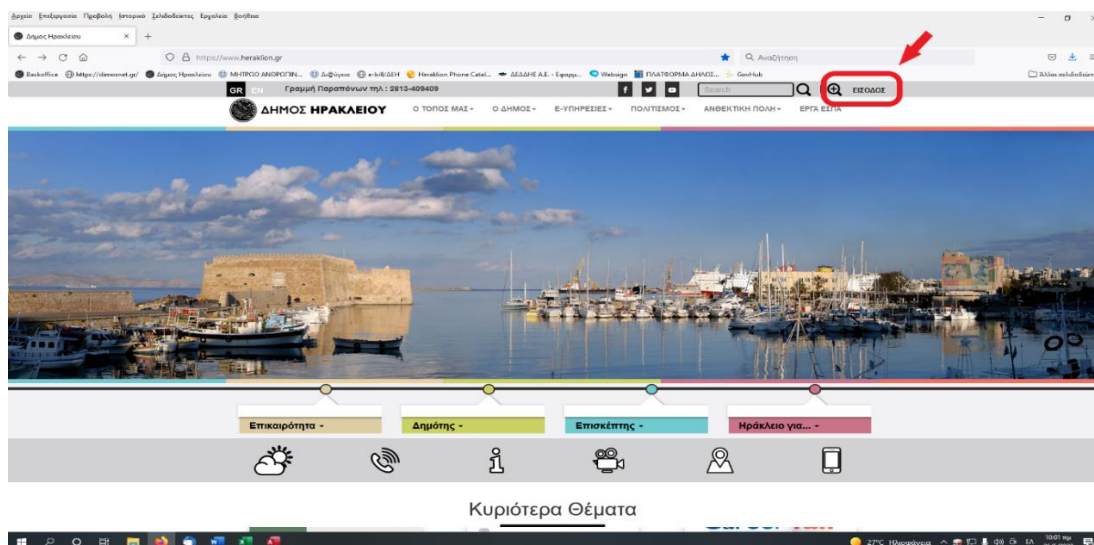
Αρχείο Επεξεργασία Προβολή Ιστορικό Σελιδοδείκτες Εργαλεία Βοήθεια

Δήμος Ηρακλείου × +

https://www.heraklion.gr

Αναζήτηση

Backoffice https://demosnet.gr/ Δήμος Ηρακλείου ΜΗΤΡΩΟ ΑΝΘΡΩΠΙΝ... Διαύγεια e-bill/ΔΕΗ Heraklion Phone Catal... ΔΕΔΔΗΕ Α.Ε. - Εφαρμ... Websign ΠΛΑΤΦΟΡΜΑ ΔΗΛΩΣ... GovHub

Άλλοι σελιδοδείκτες

GR EN Γραμμή Παραπόνων τηλ : 2813-409409

Search

ΕΙΣΟΔΟΣ

ΔΗΜΟΣ ΗΡΑΚΛΕΙΟΥ Ο ΤΟΠΟΣ ΜΑΣ - Ο ΔΗΜΟΣ - Ε-ΥΠΗΡΕΣΙΕΣ - ΠΟΛΙΤΙΣΜΟΣ - ΑΝΘΕΚΤΙΚΗ ΠΟΛΗ - ΕΡΓΑ ΕΣΠΑ

Επικαιρότητα - Δημότης - Επισκέπτης - Ηράκλειο για... -

Κυριότερα Θέματα

27°C Ηλιοφάνεια 10:01 πμ